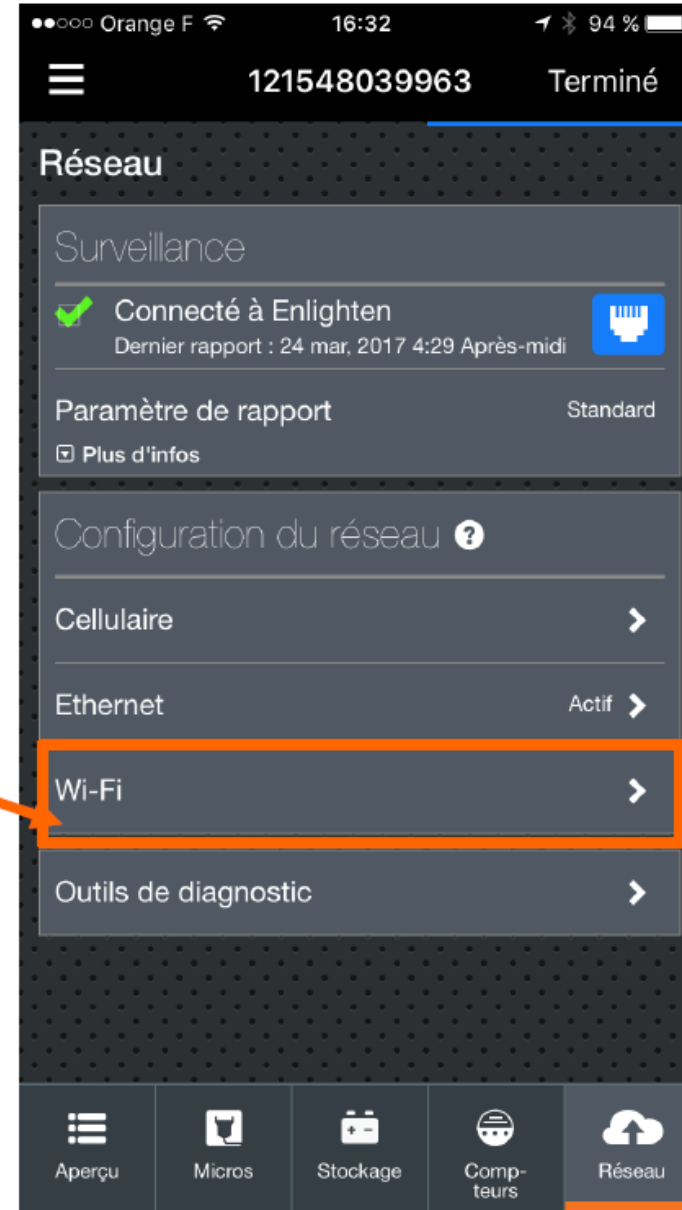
●●○○○ Orange F 16:32 94 %

121548039963 Terminé

Réseau

Surveillance

Connecté à Enlighten
Dernier rapport : 24 mar, 2017 4:29 Après-midi

Paramètre de rapport Standard

Plus d'infos

Configuration du réseau ?

Cellulaire

Ethernet Actif

Wi-Fi

Outils de diagnostic

Aperçu Micros Stockage Compteurs Réseau